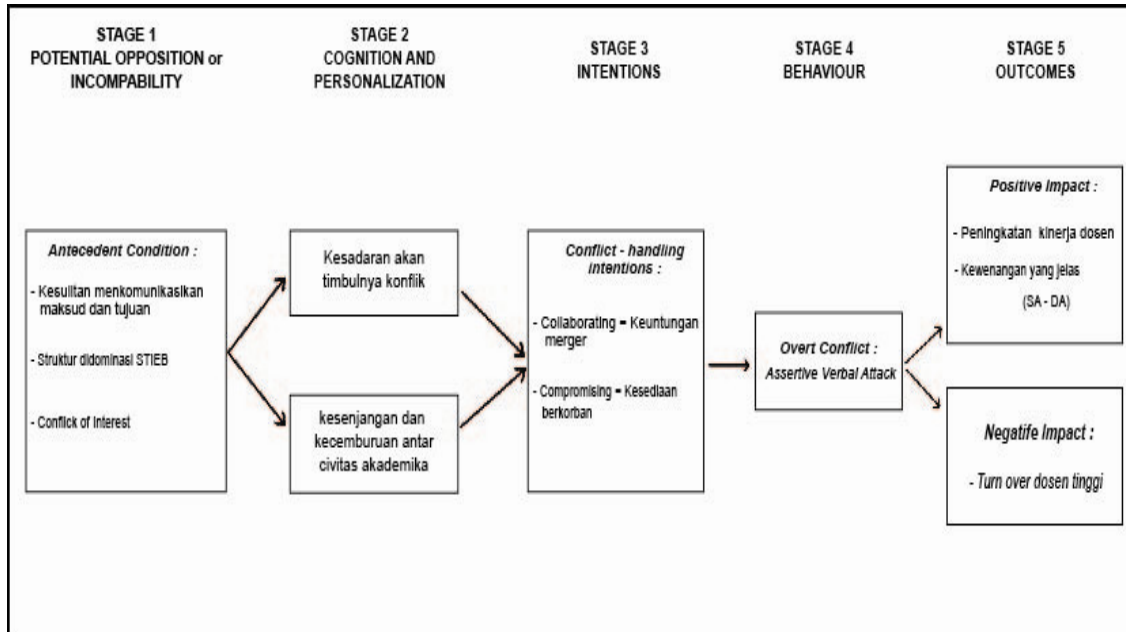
STAGE 1
POTENTIAL OPPOSITION or INCOMPABILITY

STAGE 2
COGNITION AND PERSONALIZATION

STAGE 3
INTENTIONS

STAGE 4
BEHAVIOUR

STAGE 5
OUTCOMES

Antecedent Condition :

- Kesulitan menkomunikasikan maksud dan tujuan

- Struktur didominasi STIEB

- Conflick of Interest

Kesadaran akan timbulnya konflik

kesenjangan dan kecemburuan antar civitas akademika

Conflict - handling intentions :

- Collaborating = Keuntungan merger

- Compromising = Kesediaan berkorban

Overt Conflict :
Assertive Verbal Attack

Positive Impact :

- Peningkatan kinerja dosen

- Kewenangan yang jelas (SA - DA)

Negatife Impact :

- Turn over dosen tinggi